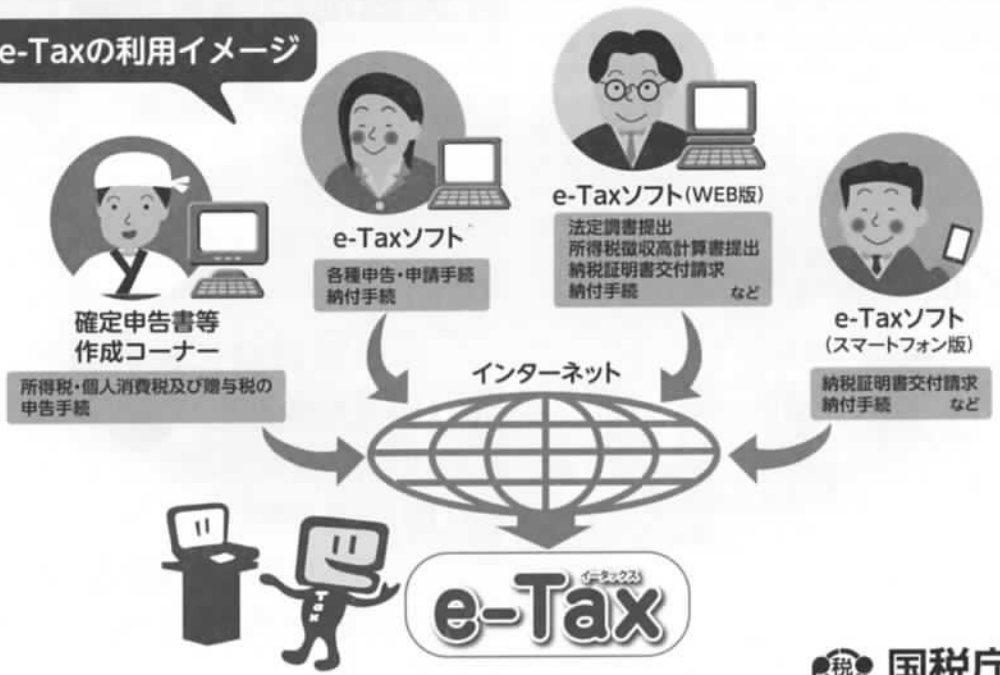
e-Taxの利用イメージ

確定申告書等作成コーナー

所得税・個人消費税及び贈与税の申告手続

e-Taxソフト

各種申告・申請手続
納付手続

e-Taxソフト(WEB版)

法定調書提出
所得税徴収高計算書提出
納税証明書交付請求
納付手続 など

e-Taxソフト
(スマートフォン版)

納税証明書交付請求
納付手続 など

インターネット

Tax

イータックス
e-Tax

税 国税庁